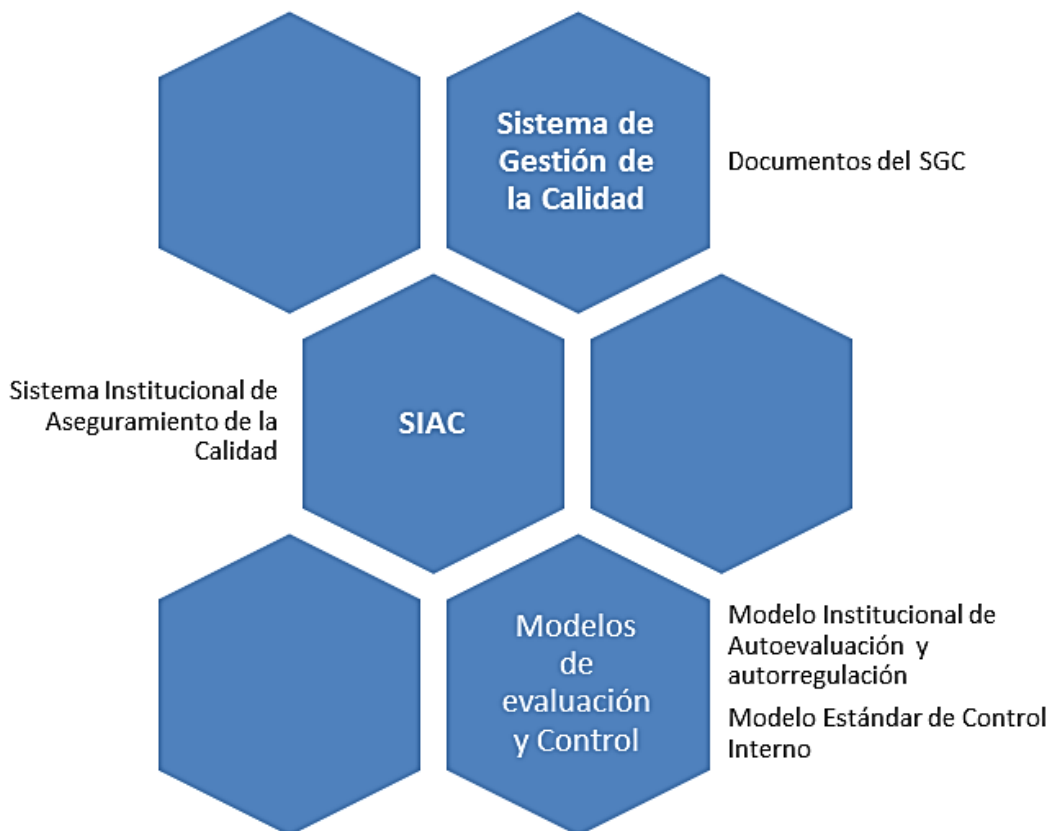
Sistema de Gestión de la Calidad

Documentos del SGC

Sistema Institucional de Aseguramiento de la Calidad

SIAC

Modelos de evaluación y Control

Modelo Institucional de Autoevaluación y autorregulación

Modelo Estándar de Control Interno